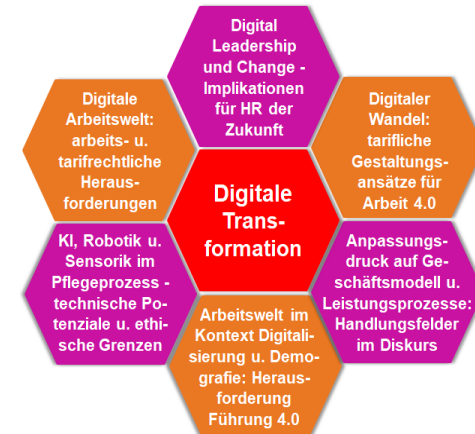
Digital Leadership und Change - Implikationen für HR der Zukunft

Digitale Arbeitswelt: arbeits- u. tarifrechtliche Herausforderungen

Digitaler Wandel: tarifliche Gestaltungsansätze für Arbeit 4.0

Digitale Transformation

KI, Robotik u. Sensorik im Pflegeprozess - technische Potenziale u. ethische Grenzen

Anpassungsdruck auf Geschäftsmodell u. Leistungsprozesse: Handlungsfelder im Diskurs

Arbeitswelt im Kontext Digitalisierung u. Demografie: Herausforderung Führung 4.0